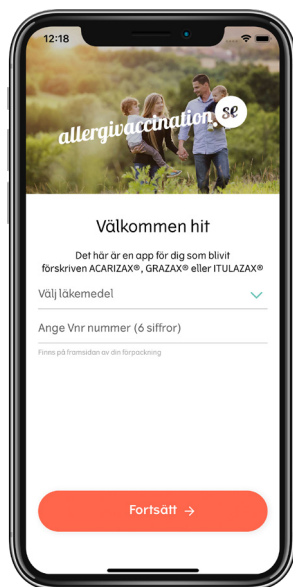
12:18

allergivaccination.se

Välkommen hit

Det här är en app för dig som blivit förskriven ACARIZAX®, GRAZAX® eller ITULAZAX®

Välj läkemedel

Ange Vnr nummer (6 siffror)

Finns på framsidan av din förpackning

Fortsätt →